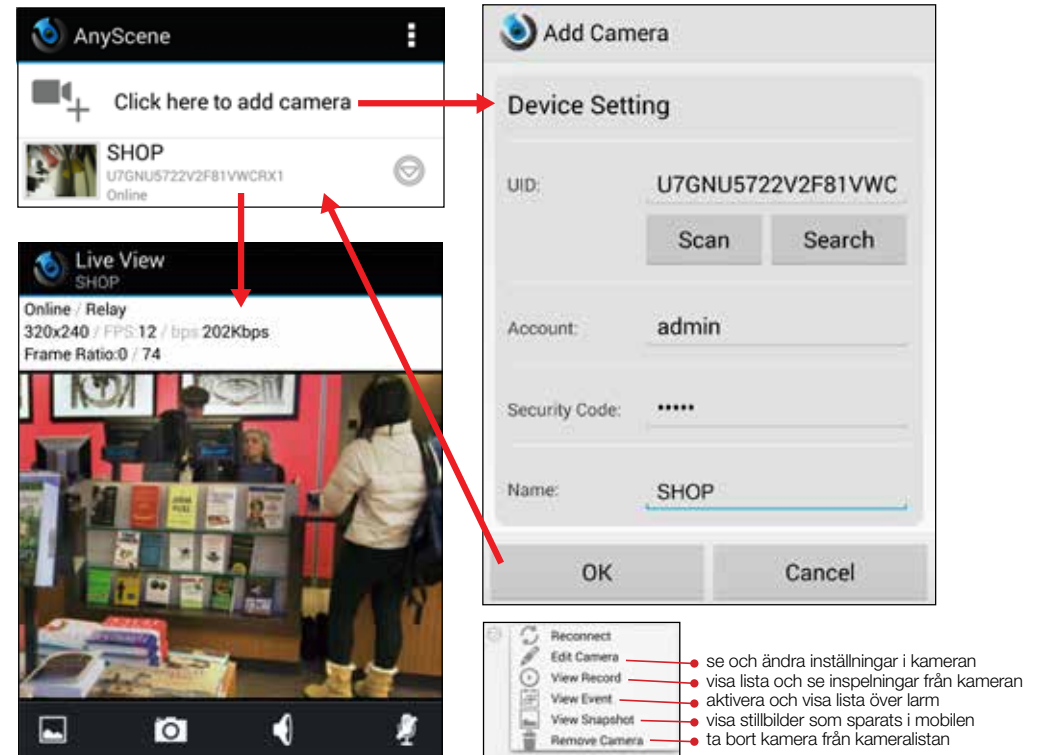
AnyScene

Click here to add camera

SHOP
U7GNU5722V2F81VWCRX1
Online

Live View
SHOP

Online / Relay
320x240 / FPS:12 / bps:202Kbps
Frame Ratio:0 / 74

Add Camera

Device Setting

UID: U7GNU5722V2F81VWC

Scan Search

Account: admin

Security Code: •••••

Name: SHOP

OK Cancel

Reconnect
Edit Camera
View Record
View Event
View Snapshot
Remove Camera

se och ändra inställningar i kameran
visa lista och se inspelningar från kameran
aktivera och visa lista över larm
visa stillbilder som sparats i mobilen
ta bort kamera från kameralistan